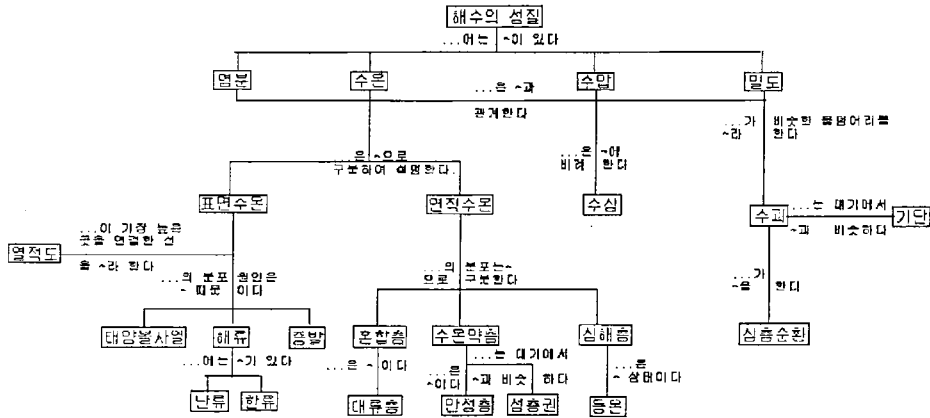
해수의 성질

...에는 ~이 있다

염분

수온

수압

밀도

...은 ~과 관계한다

...가 ~라 비슷한 물덩어리를 한다

...은 ~으로 구분하여 설명한다.

...은 ~에 비례 한다

표면수온

연직수온

수심

수괴

...는 대기에서 ~과 비슷하다

기단

...이 가장 높은 곳을 연결한 선

열적도

을 ~라 한다

...의 분포 원인은 ~ 때문 이다

...의 분포는 ~으로 구분한다

...가 ~을 한다

태양복사열

해류

증발

혼합층

수온약층

심해층

심층순환

...에는 ~가 있다

...은 ~이다

...은 ~이다

...는 대기에서 ~과 비슷 하다

...은 ~ 상태이다

난류

한류

대류층

안정층

성층권

등온